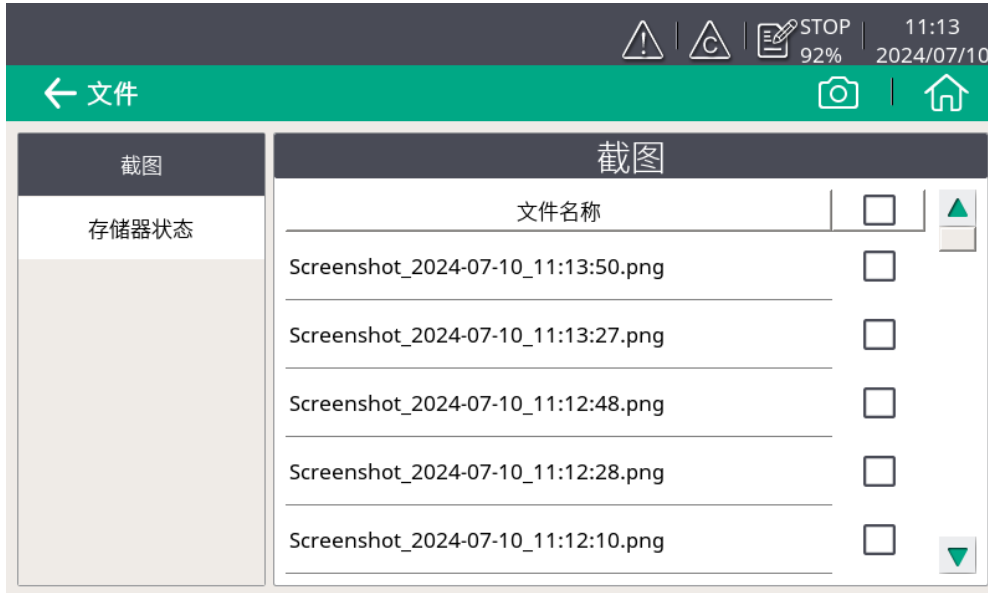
STOP
92%
11:13
2024/07/10

文件

截图
存储器状态

截图

| 文件名称 | |
|---|---|
| Screenshot_2024-07-10_11:13:50.png | |
| Screenshot_2024-07-10_11:13:27.png | |
| Screenshot_2024-07-10_11:12:48.png | |
| Screenshot_2024-07-10_11:12:28.png | |
| Screenshot_2024-07-10_11:12:10.png | |